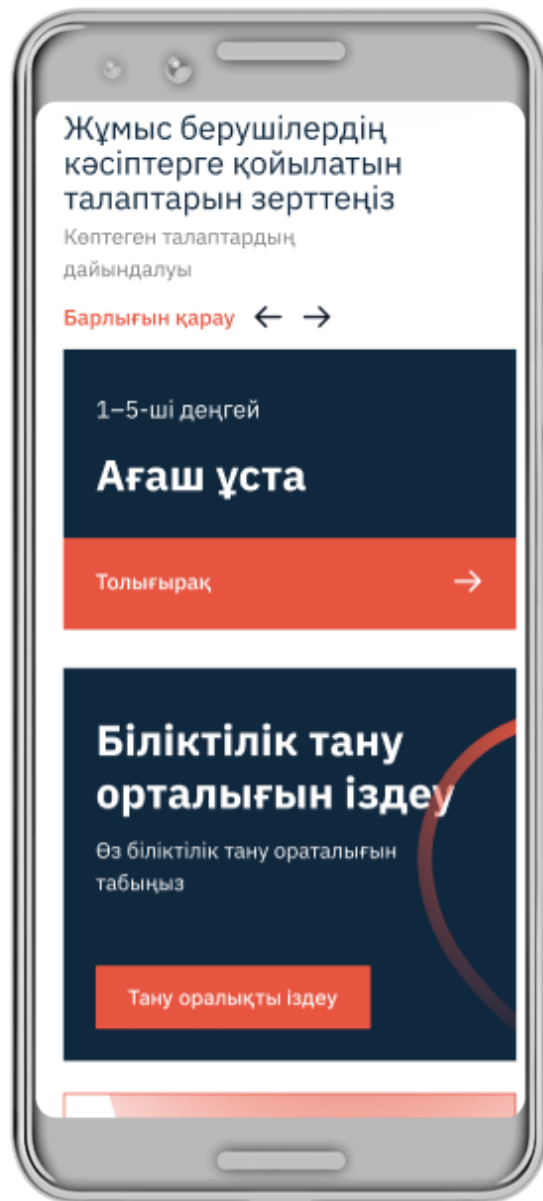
Жұмыс берушілердің кәсіптерге қойылатын талаптарын зерттеңіз

Көптеген талаптардың дайындалуы

Барлығын қарау ← →

1–5-ші деңгей

Ағаш ұста

Толығырақ →

Біліктілік тану орталығын іздеу

Өз біліктілік тану ораталығын табыңыз

Тану оралықты іздеу